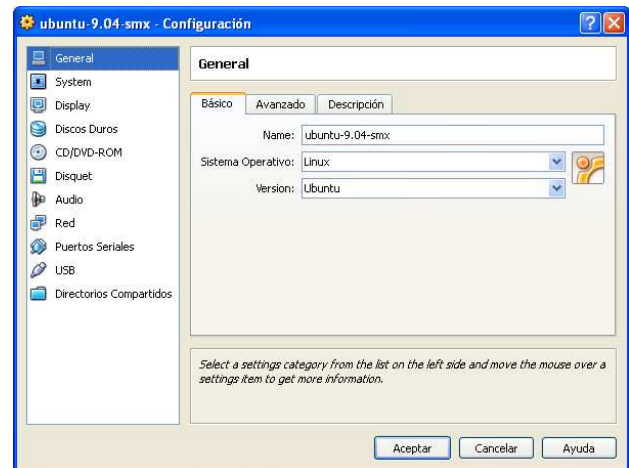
ubuntu-9.04-smx - Configuración

General
System
Display
Discos Duros
CD/DVD-ROM
Disquet
Audio
Red
Puertos Seriales
USB
Directorios Compartidos

General

Básico
Avanzado
Descripción

Name: ubuntu-9.04-smx
Sistema Operativo: Linux
Version: Ubuntu

Select a settings category from the list on the left side and move the mouse over a settings item to get more information.

Aceptar
Cancelar
Ayuda